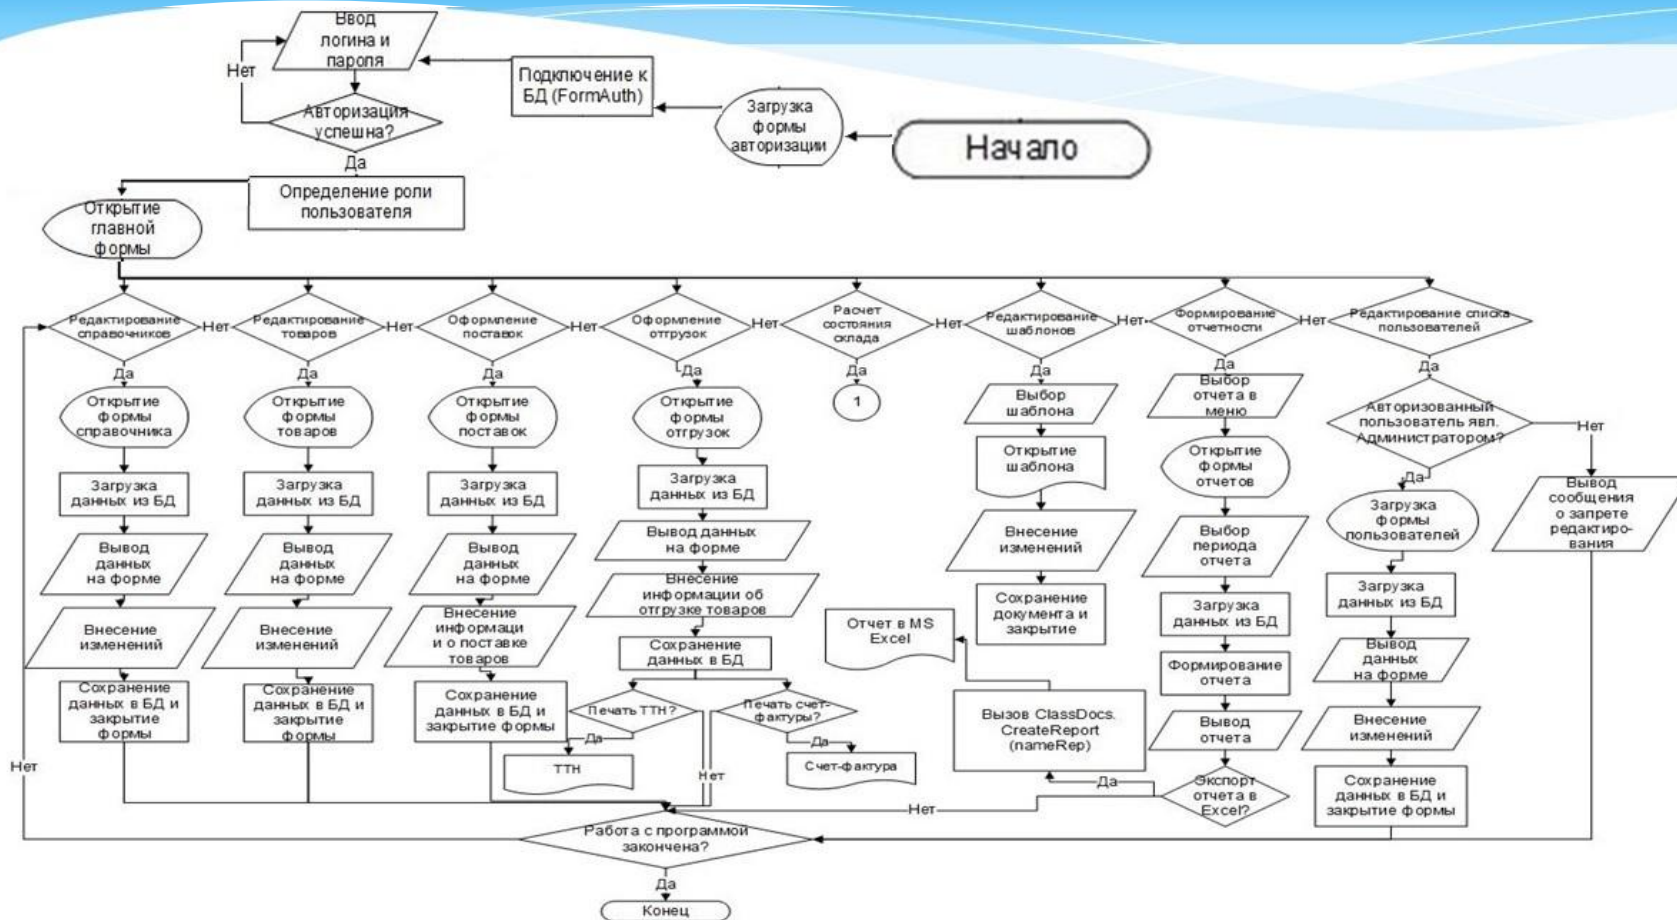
Начало

Загрузка формы авторизации

Подключение к БД (FormAuth)

Ввод логина и пароля

Нет

Авторизация успешна?

Да

Определение роли пользователя

Открытие главной формы

Редактирование справочников
Нет
Да
Открытие формы справочника
Загрузка данных из БД
Вывод данных на форме
Внесение изменений
Сохранение данных в БД и закрытие формы

Редактирование товаров
Нет
Да
Открытие формы товаров
Загрузка данных из БД
Вывод данных на форме
Внесение изменений
Сохранение данных в БД и закрытие формы

Оформление поставок
Нет
Да
Открытие формы поставок
Загрузка данных из БД
Вывод данных на форме
Внесение информации о поставке товаров
Сохранение данных в БД и закрытие формы

Оформление отгрузок
Нет
Да
Открытие формы отгрузок
Загрузка данных из БД
Вывод данных на форме
Внесение информации об отгрузке товаров
Сохранение данных в БД
Печать ТТН?
Да
ТТН
Нет
Печать счет-фактуры?
Да
Счет-фактура

Расчет состояния склада
Нет
Да
1

Редактирование шаблонов
Нет
Да
Выбор шаблона
Открытие шаблона
Внесение изменений
Сохранение документа и закрытие

Отчет в MS Excel

Вызов ClassDocs. CreateReport (nameRep)

Формирование отчетности
Нет
Да
Выбор отчета в меню
Открытие формы отчетов
Выбор периода отчета
Загрузка данных из БД
Формирование отчета
Вывод отчета
Экспорт отчета в Excel?
Да
Нет

Редактирование списка пользователей
Да
Авторизованный пользователь явл. Администратором?
Нет
Да
Загрузка формы пользователей
Загрузка данных из БД
Вывод данных на форме
Внесение изменений
Сохранение данных в БД и закрытие формы
Вывод сообщения о запрете редактирования

Нет

Работа с программой закончена?
Да
Конец